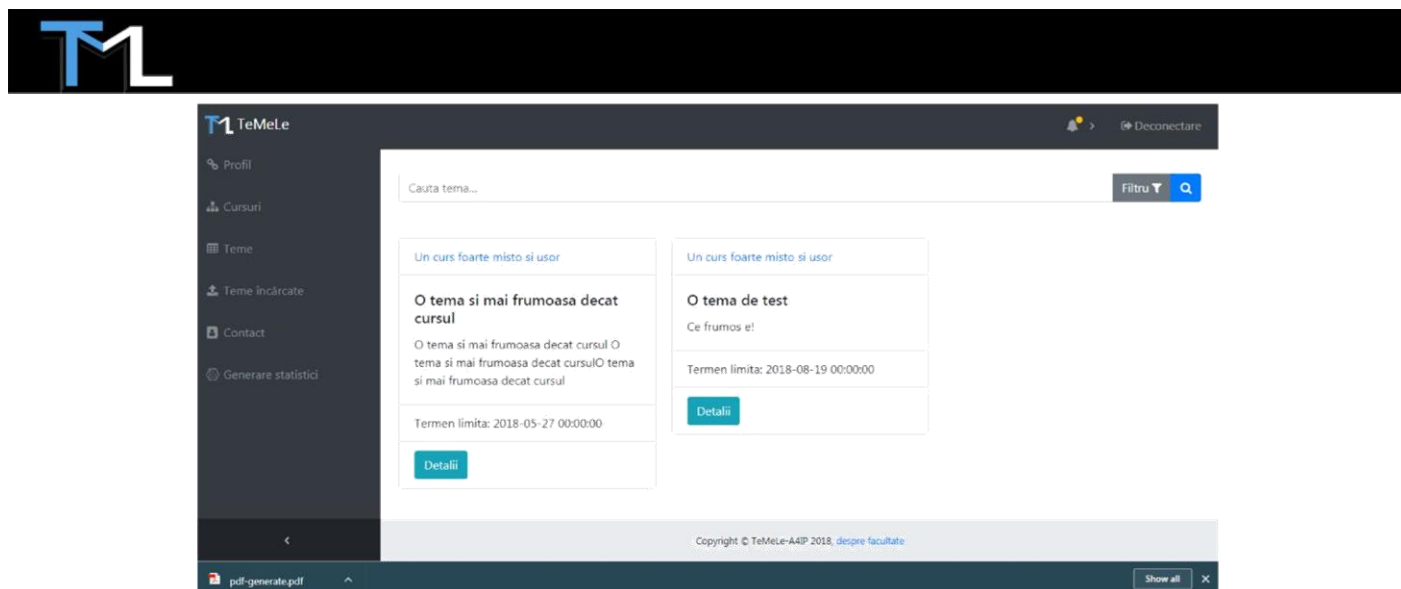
TML

TeMeLe

Deconectare

Profil

Cursuri

Teme

Teme încărcate

Contact

Generare statistici

Cauta tema...

Filtru

Un curs foarte misto si usor

O tema si mai frumoasa decat cursul

O tema si mai frumoasa decat cursul O tema si mai frumoasa decat cursulO tema si mai frumoasa decat cursul

Termen limita: 2018-05-27 00:00:00

Detalii

Un curs foarte misto si usor

O tema de test

Ce frumos e!

Termen limita: 2018-08-19 00:00:00

Detalii

Copyright © TeMeLe-A4IP 2018, despre facultate

pdf-generate.pdf

Show all